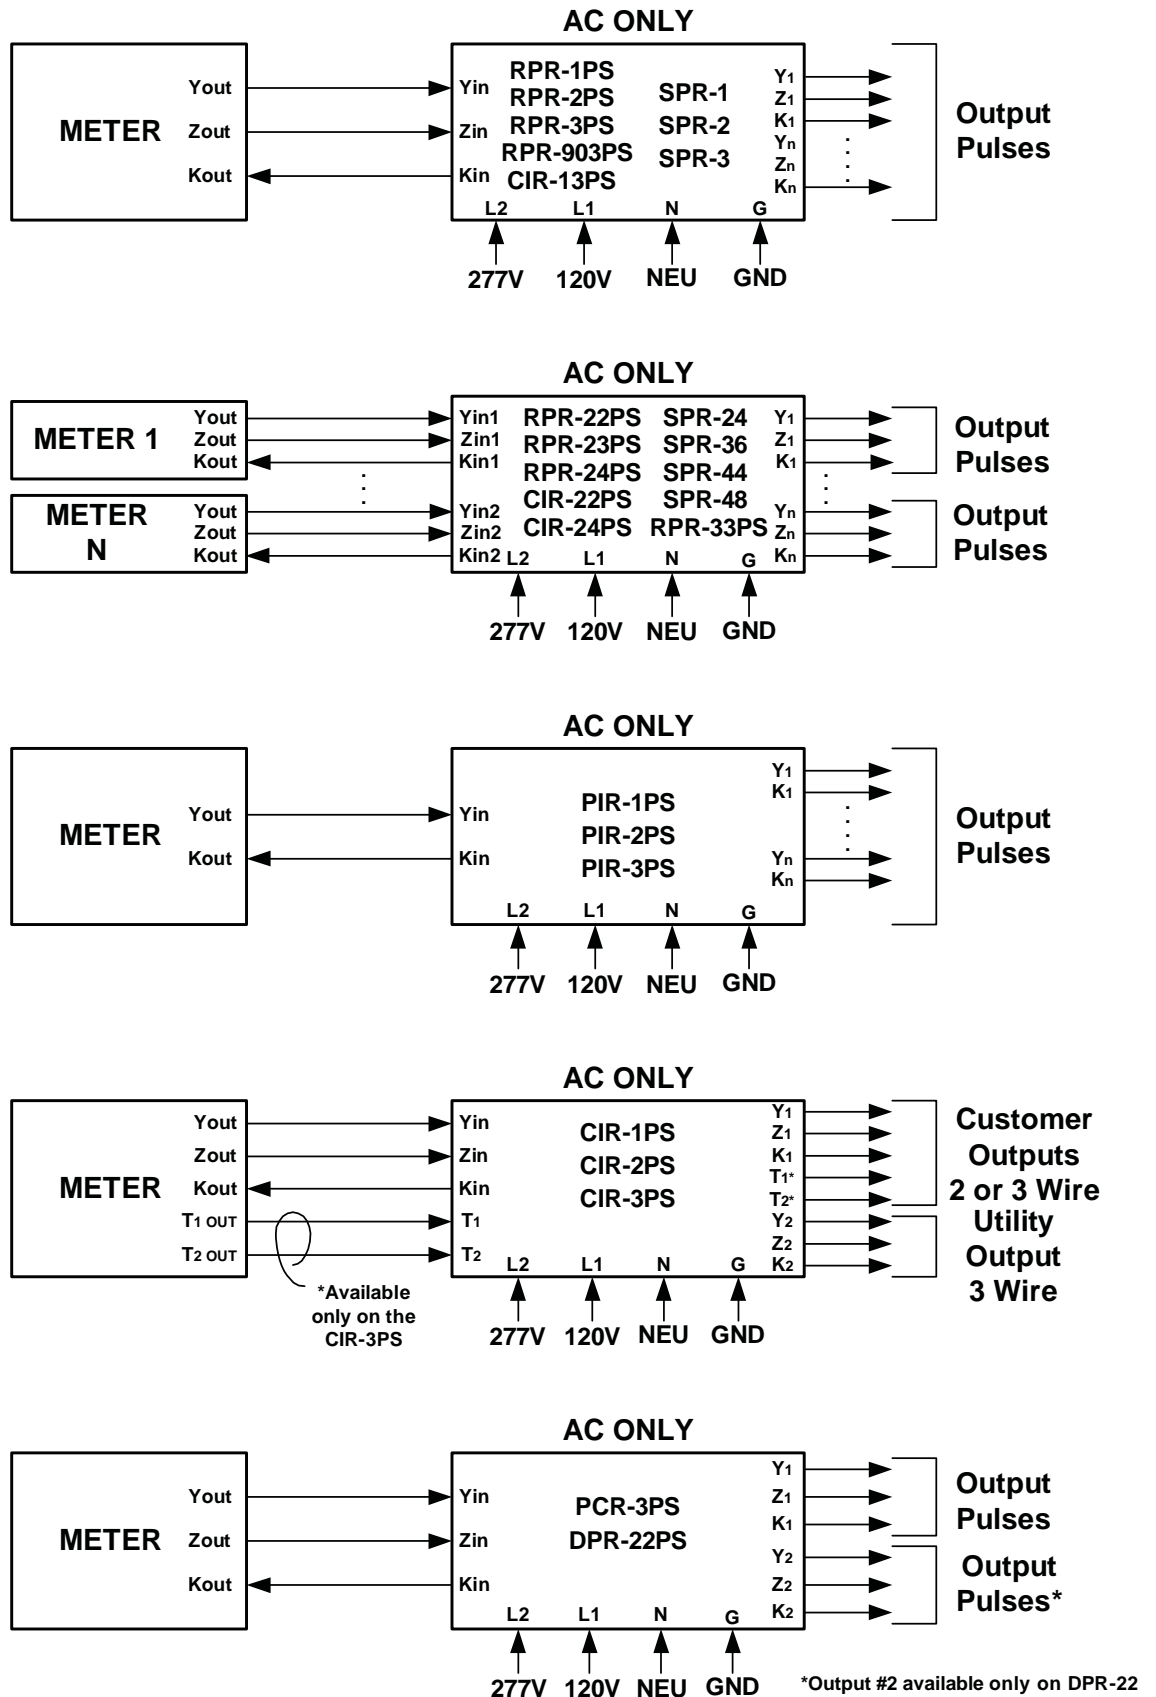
AC ONLY

METER

Yout
Zout
Kout

Yin
Zin
Kin

RPR-1PS
RPR-2PS
RPR-3PS
RPR-903PS
CIR-13PS

SPR-1
SPR-2
SPR-3

$Y_1$
$Z_1$
$K_1$
$Y_n$
$Z_n$
$K_n$

Output Pulses

L2 L1 N G

277V 120V NEU GND

AC ONLY

METER 1

Yout
Zout
Kout

METER N

Yout
Zout
Kout

Yin1
Zin1
Kin1
Yin2
Zin2
Kin2

RPR-22PS SPR-24
RPR-23PS SPR-36
RPR-24PS SPR-44
CIR-22PS SPR-48
CIR-24PS RPR-33PS

$Y_1$
$Z_1$
$K_1$
$Y_n$
$Z_n$
$K_n$

Output Pulses

Output Pulses

L2 L1 N G

277V 120V NEU GND

AC ONLY

METER

Yout
Kout

Yin
Kin

PIR-1PS
PIR-2PS
PIR-3PS

$Y_1$
$K_1$
$Y_n$
$K_n$

Output Pulses

L2 L1 N G

277V 120V NEU GND

AC ONLY

METER

Yout
Zout
Kout
$T_1$ OUT
$T_2$ OUT

Yin
Zin
Kin
$T_1$
$T_2$

CIR-1PS
CIR-2PS
CIR-3PS

$Y_1$
$Z_1$
$K_1$
$T_1$*
$T_2$*
$Y_2$
$Z_2$
$K_2$

Customer Outputs 2 or 3 Wire

Utility Output 3 Wire

*Available only on the CIR-3PS

L2 L1 N G

277V 120V NEU GND

AC ONLY

METER

Yout
Zout
Kout

Yin
Zin
Kin

PCR-3PS
DPR-22PS

$Y_1$
$Z_1$
$K_1$
$Y_2$
$Z_2$
$K_2$

Output Pulses

Output Pulses*

L2 L1 N G

277V 120V NEU GND

*Output #2 available only on DPR-22